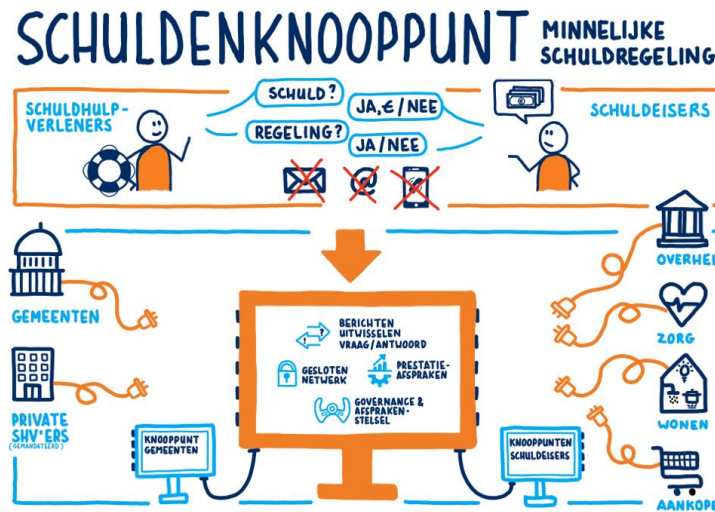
SCHULDENKNOOPPUNT

MINNELIJKE SCHULDREGELING

SCHULDHULPVERLENERS

SCHULD?

JA,€ / NEE

REGELING?

JA / NEE

SCHULDEISERS

GEMEENTEN

PRIVATE SHV'ERS (GEMANDATEERD)

BERICHTEN UITWISSELEN VRAAG/ANTWOORD

GESLOTEN NETWERK

PRESTATIE-AFSPRAKEN

GOVERNANCE & AFSPRAKEN-STELSEL

KNOOPPUNT GEMEENTEN

KNOOPPUNTEN SCHULDEISERS

OVERHE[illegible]

ZORG

WONEN

AANKOP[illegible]